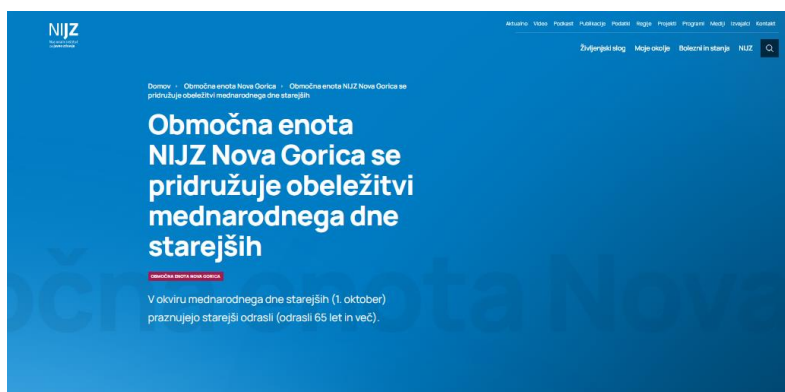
NIJZ
Nacionalni inštitut za javno zdravje

Aktualno Video Podcast Publikacije Podatki Regije Projekti Programi Mediji Izvajalci Kontakt

Življenjski slog Moje okolje Bolezni in stanja NIJZ

Domov • Območna enota Nova Gorica • Območna enota NIJZ Nova Gorica se pridružuje obeležitvi mednarodnega dne starejših

Območna enota NIJZ Nova Gorica se pridružuje obeležitvi mednarodnega dne starejših

OBMOČNA ENOTA NOVA GORICA

V okviru mednarodnega dne starejših (1. oktober) praznujejo starejši odrasli (odrasli 65 let in več).

očna enota Nova